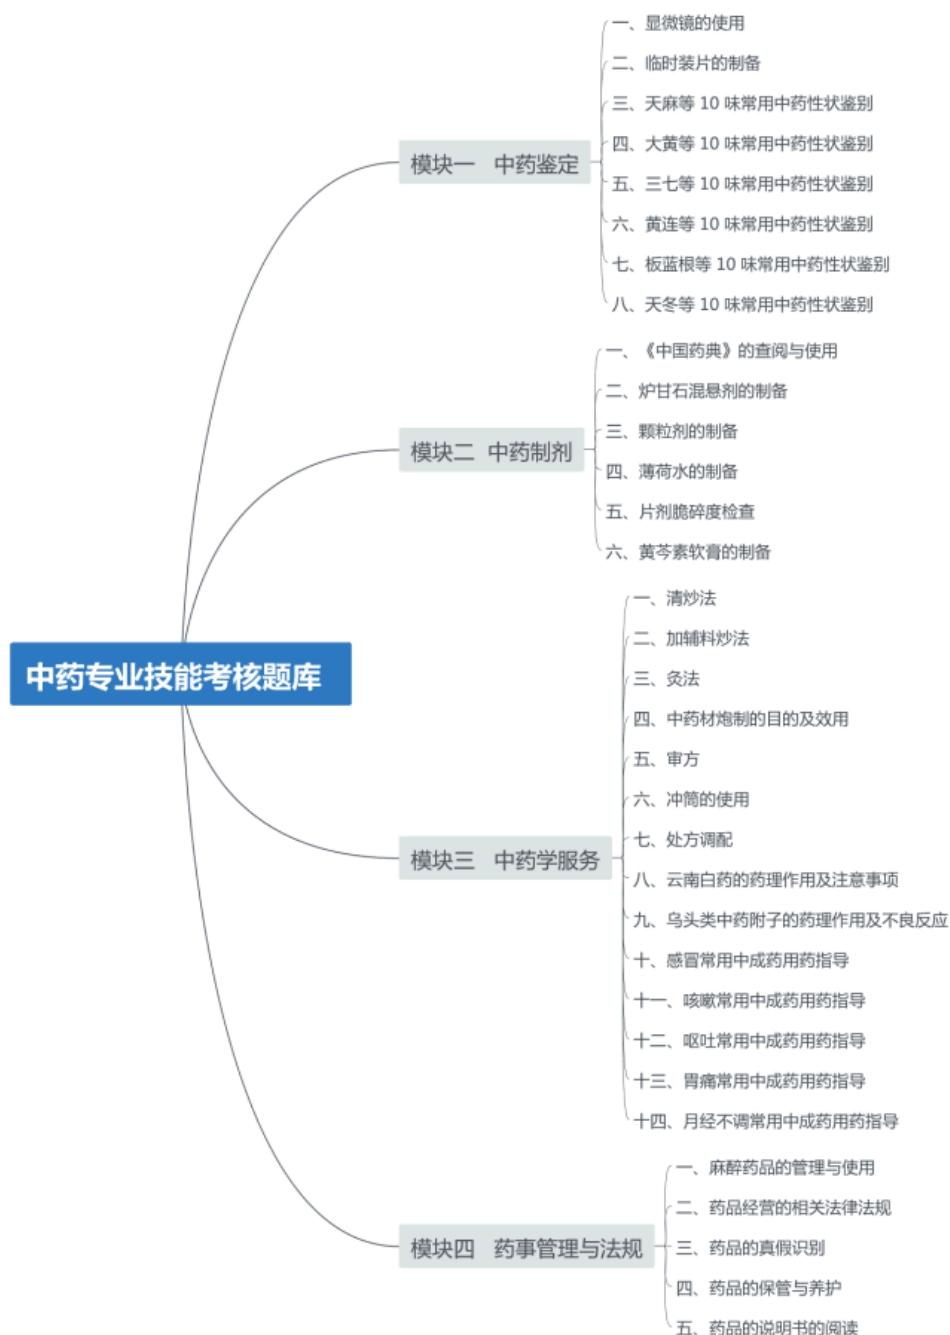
中药专业技能考核题库

模块一　中药鉴定

一、显微镜的使用
二、临时装片的制备
三、天麻等 10 味常用中药性状鉴别
四、大黄等 10 味常用中药性状鉴别
五、三七等 10 味常用中药性状鉴别
六、黄连等 10 味常用中药性状鉴别
七、板蓝根等 10 味常用中药性状鉴别
八、天冬等 10 味常用中药性状鉴别

模块二　中药制剂

一、《中国药典》的查阅与使用
二、炉甘石混悬剂的制备
三、颗粒剂的制备
四、薄荷水的制备
五、片剂脆碎度检查
六、黄芩素软膏的制备

模块三　中药学服务

一、清炒法
二、加辅料炒法
三、炙法
四、中药材炮制的目的及效用
五、审方
六、冲筒的使用
七、处方调配
八、云南白药的药理作用及注意事项
九、乌头类中药附子的药理作用及不良反应
十、感冒常用中成药用药指导
十一、咳嗽常用中成药用药指导
十二、呕吐常用中成药用药指导
十三、胃痛常用中成药用药指导
十四、月经不调常用中成药用药指导

模块四　药事管理与法规

一、麻醉药品的管理与使用
二、药品经营的相关法律法规
三、药品的真假识别
四、药品的保管与养护
五、药品的说明书的阅读